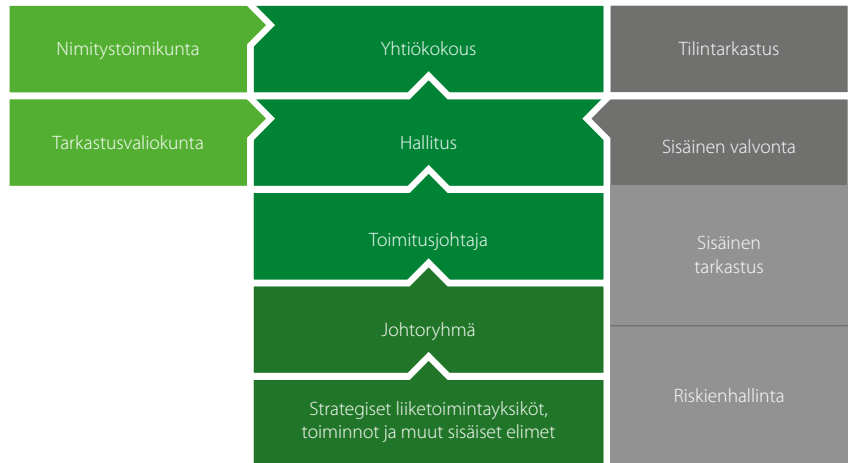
Nimitystoimikunta

Yhtiökokous

Tilintarkastus

Tarkastusvaliokunta

Hallitus

Sisäinen valvonta

Toimitusjohtaja

Sisäinen tarkastus

Johtoryhmä

Strategiset liiketoimintayksiköt, toiminnot ja muut sisäiset elimet

Riskienhallinta